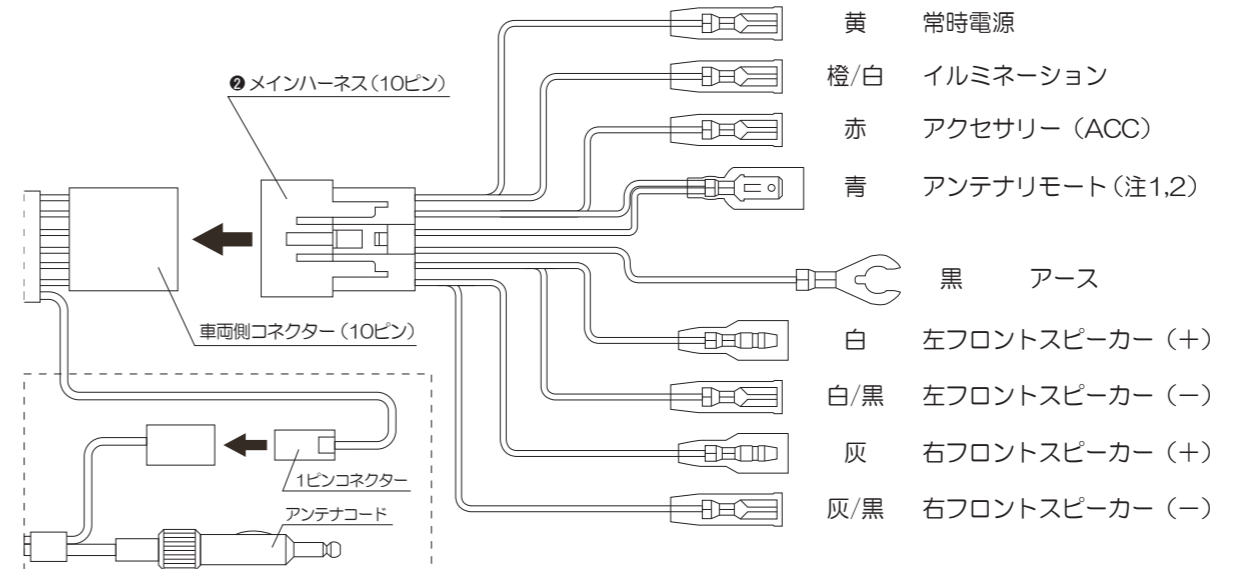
❷メインハーネス（10ピン）

車両側コネクター（10ピン）

1ピンコネクター

アンテナコード

黄　常時電源

橙/白　イルミネーション

赤　アクセサリー（ACC）

青　アンテナリモート（注1,2）

黒　アース

白　左フロントスピーカー（＋）

白/黒　左フロントスピーカー（－）

灰　右フロントスピーカー（＋）

灰/黒　右フロントスピーカー（－）